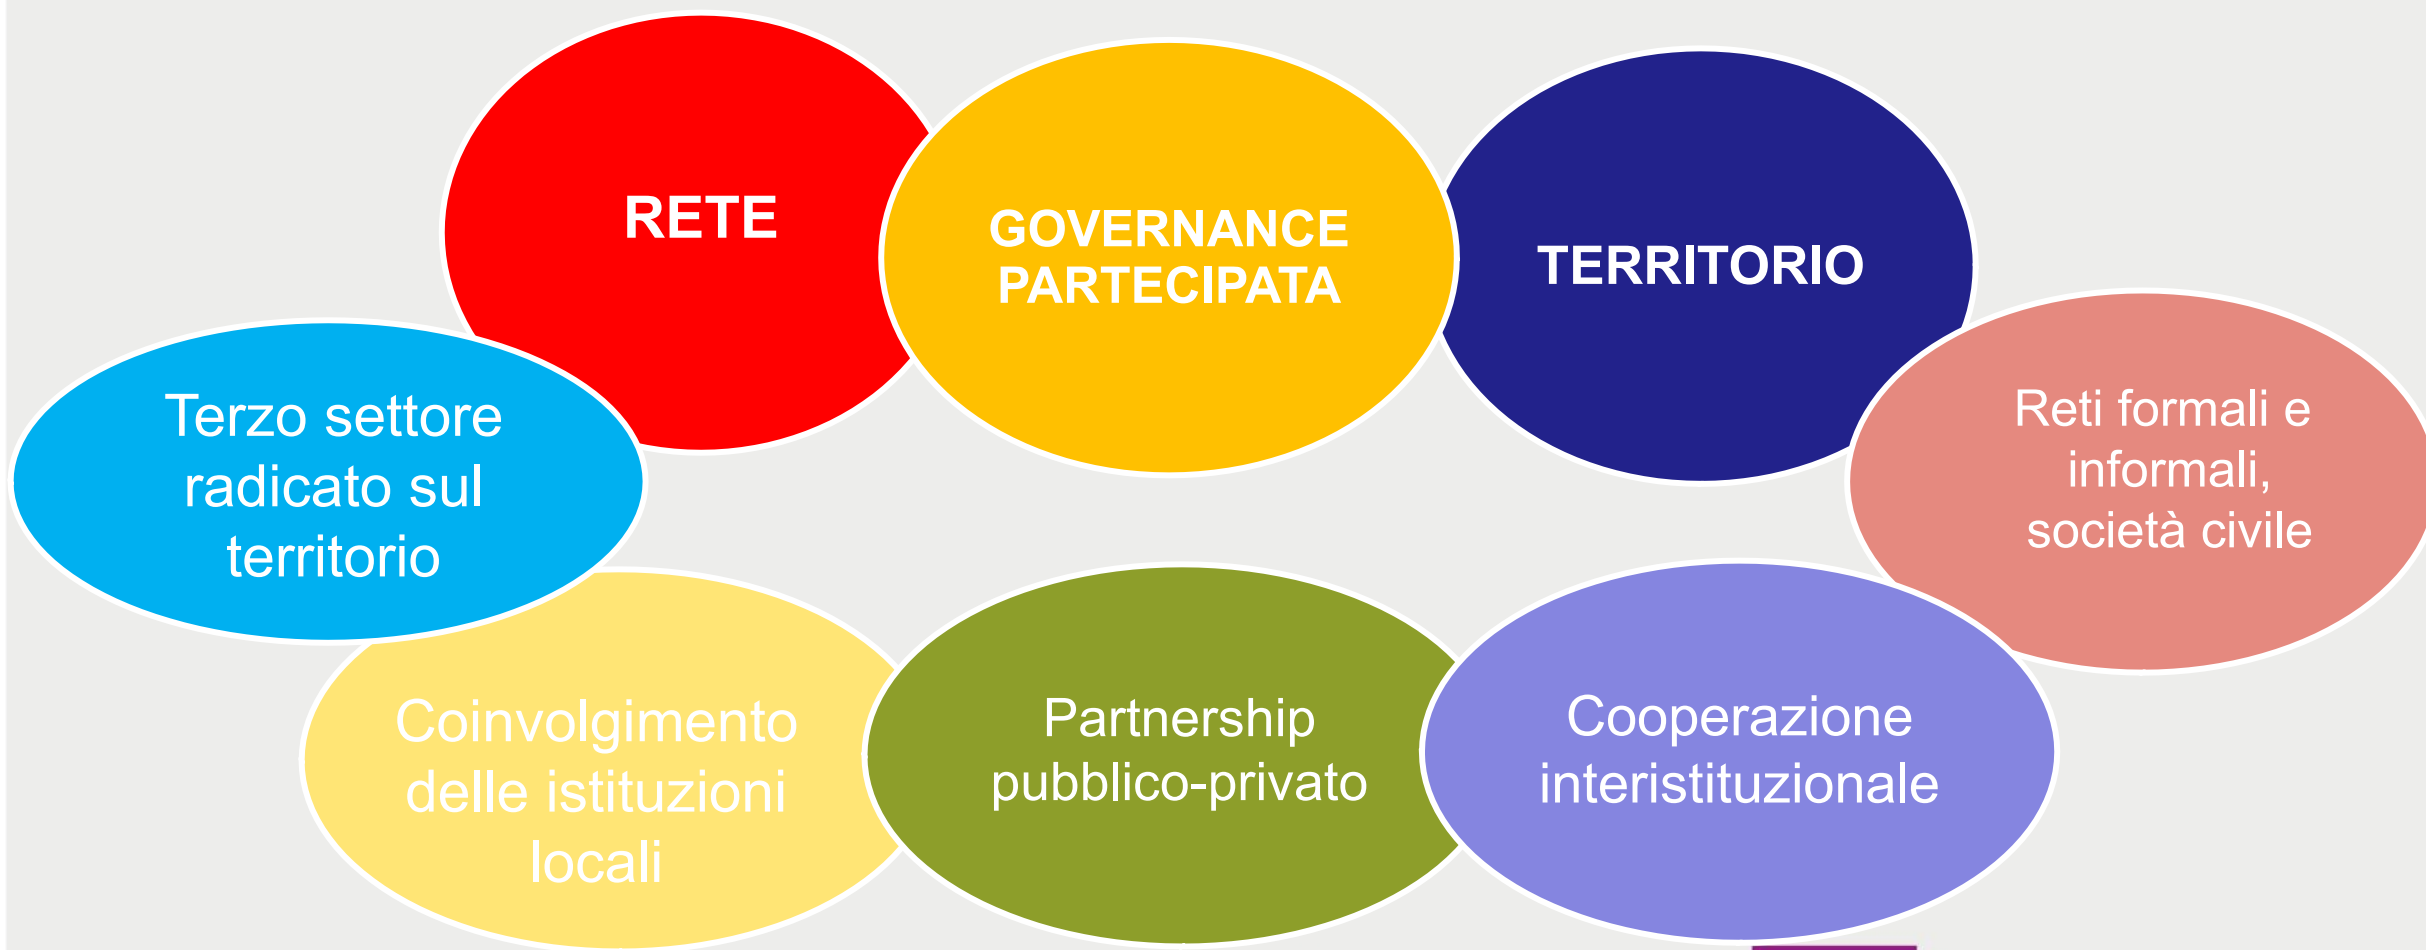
RETE

GOVERNANCE PARTECIPATA

TERRITORIO

Terzo settore radicato sul territorio

Reti formali e informali, società civile

Coinvolgimento delle istituzioni locali

Partnership pubblico-privato

Cooperazione interistituzionale